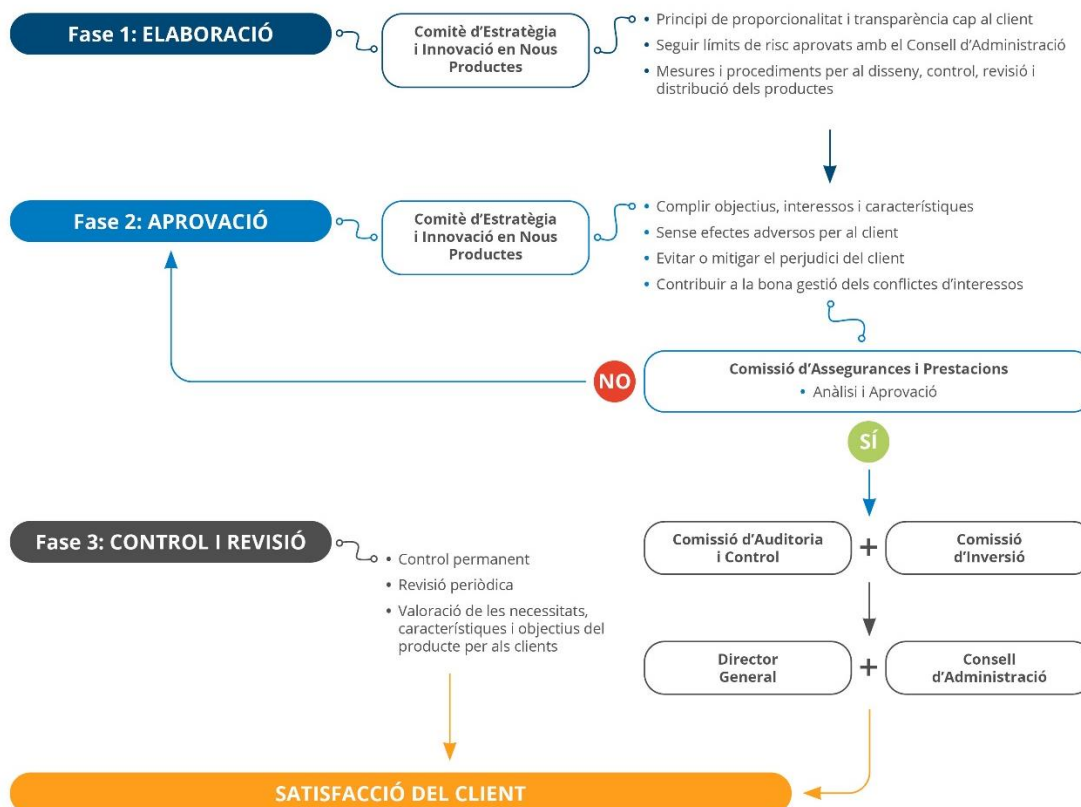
Fase 1: ELABORACIÓ

Comitè d'Estratègia i Innovació en Nous Productes

• Principi de proporcionalitat i transparència cap al client
• Seguir límits de risc aprovats amb el Consell d'Administració
• Mesures i procediments per al disseny, control, revisió i distribució dels productes

Fase 2: APROVACIÓ

Comitè d'Estratègia i Innovació en Nous Productes

• Complir objectius, interessos i característiques
• Sense efectes adversos per al client
• Evitar o mitigar el perjudici del client
• Contribuir a la bona gestió dels conflictes d'interessos

NO

Comissió d'Assegurances i Prestacions
• Anàlisi i Aprovació

SÍ

Fase 3: CONTROL I REVISIÓ

• Control permanent
• Revisió periòdica
• Valoració de les necessitats, característiques i objectius del producte per als clients

Comissió d'Auditoria i Control + Comissió d'Inversió

Director General + Consell d'Administració

SATISFACCIÓ DEL CLIENT